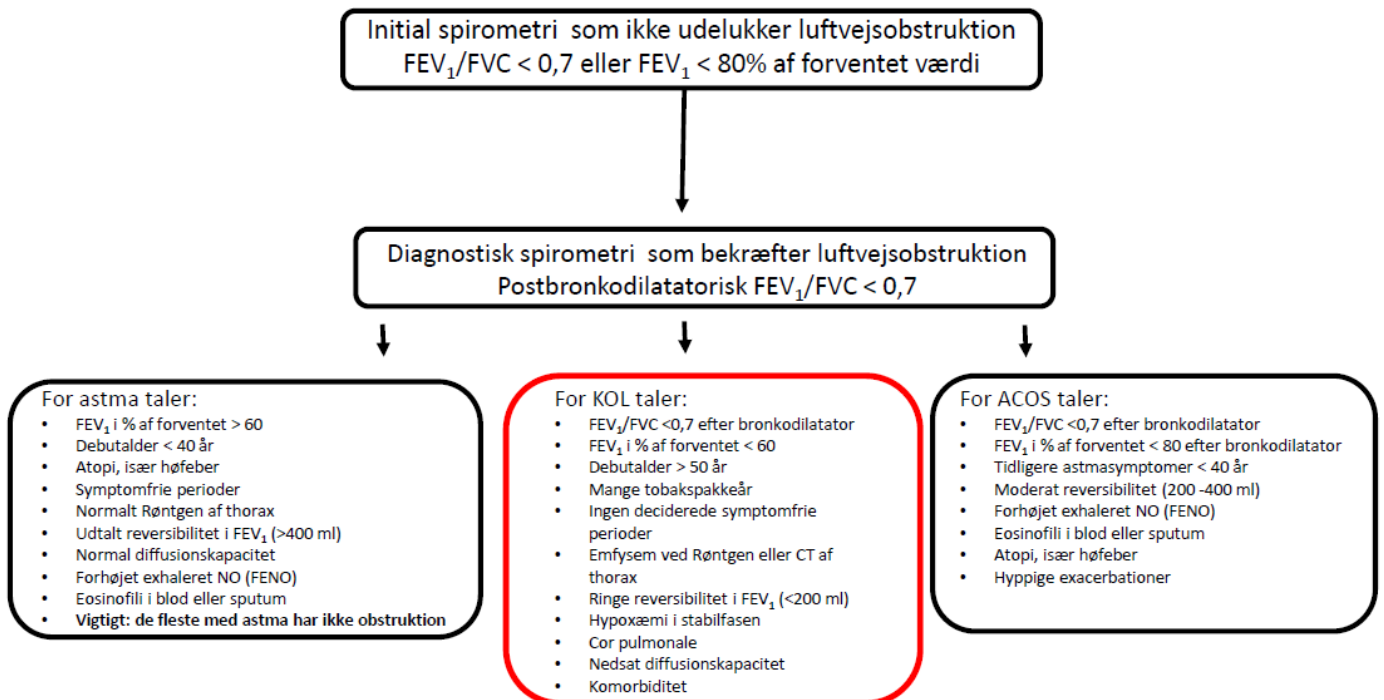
Initial spirometri som ikke udelukker luftvejsobstruktion
$FEV_1$/FVC < 0,7 eller $FEV_1$ < 80% af forventet værdi

Diagnostisk spirometri som bekræfter luftvejsobstruktion
Postbronkodilatatorisk $FEV_1$/FVC < 0,7

For astma taler:
- $FEV_1$ i % af forventet > 60
- Debutalder < 40 år
- Atopi, især høfeber
- Symptomfrie perioder
- Normalt Røntgen af thorax
- Udtalt reversibilitet i $FEV_1$ (>400 ml)
- Normal diffusionskapacitet
- Forhøjet exhaleret NO (FENO)
- Eosinofili i blod eller sputum
- **Vigtigt: de fleste med astma har ikke obstruktion**

For KOL taler:
- $FEV_1$/FVC <0,7 efter bronkodilatator
- $FEV_1$ i % af forventet < 60
- Debutalder > 50 år
- Mange tobakspakkeår
- Ingen deciderede symptomfrie perioder
- Emfysem ved Røntgen eller CT af thorax
- Ringe reversibilitet i $FEV_1$ (<200 ml)
- Hypoxæmi i stabilfasen
- Cor pulmonale
- Nedsat diffusionskapacitet
- Komorbiditet

For ACOS taler:
- $FEV_1$/FVC <0,7 efter bronkodilatator
- $FEV_1$ i % af forventet < 80 efter bronkodilatator
- Tidligere astmasymptomer < 40 år
- Moderat reversibilitet (200 -400 ml)
- Forhøjet exhaleret NO (FENO)
- Eosinofili i blod eller sputum
- Atopi, især høfeber
- Hyppige exacerbationer